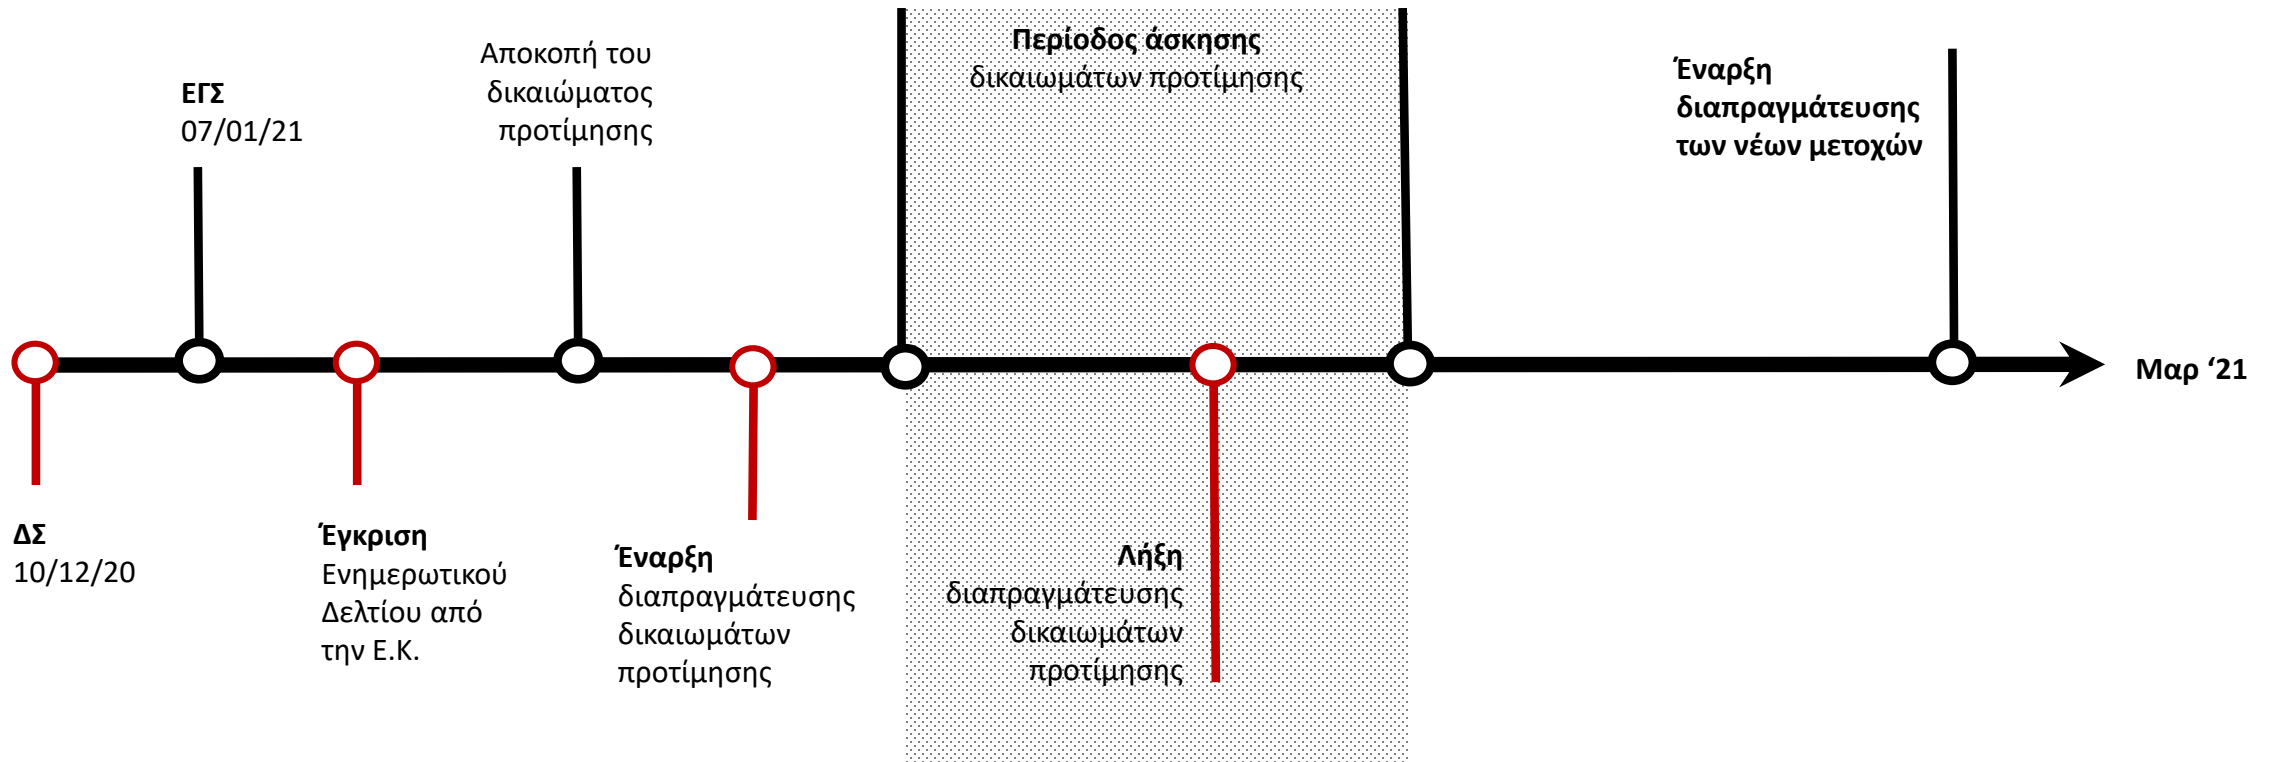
ΕΓΣ
07/01/21

Αποκοπή του δικαιώματος προτίμησης

Περίοδος άσκησης
δικαιωμάτων προτίμησης

Έναρξη διαπραγμάτευσης των νέων μετοχών

Μαρ '21

ΔΣ
10/12/20

Έγκριση
Ενημερωτικού Δελτίου από την Ε.Κ.

Έναρξη
διαπραγμάτευσης δικαιωμάτων προτίμησης

Λήξη
διαπραγμάτευσης δικαιωμάτων προτίμησης